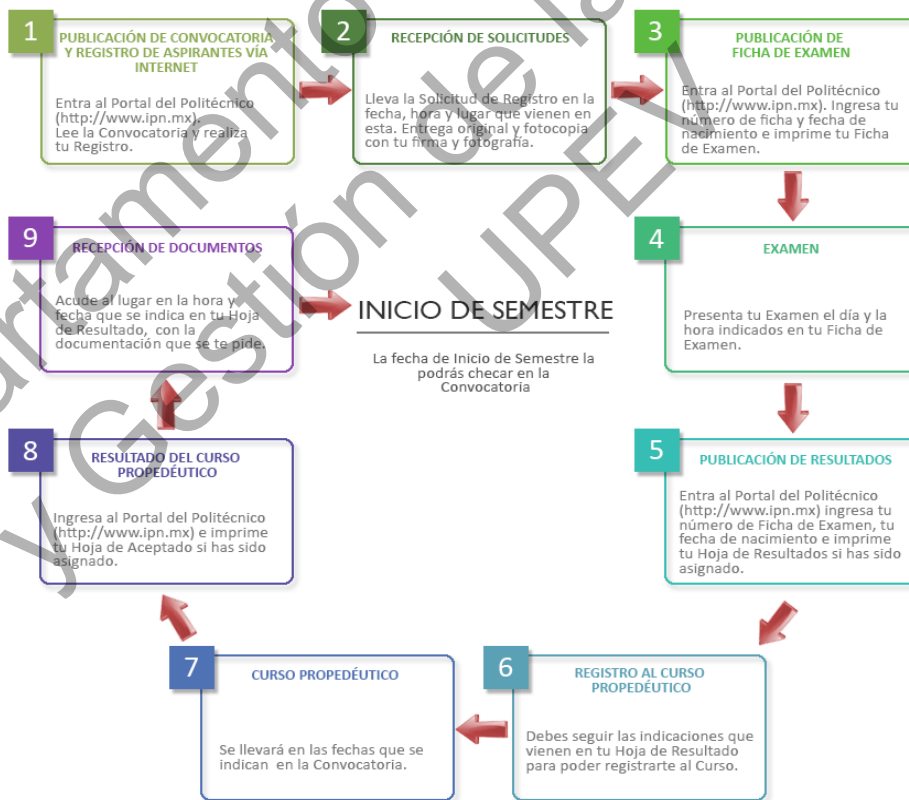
1
PUBLICACIÓN DE CONVOCATORIA Y REGISTRO DE ASPIRANTES VÍA INTERNET

Entra al Portal del Politécnico (http://www.ipn.mx). Lee la Convocatoria y realiza tu Registro.

2
RECEPCIÓN DE SOLICITUDES

Lleva la Solicitud de Registro en la fecha, hora y lugar que vienen en esta. Entrega original y fotocopia con tu firma y fotografía.

3
PUBLICACIÓN DE FICHA DE EXAMEN

Entra al Portal del Politécnico (http://www.ipn.mx). Ingresa tu número de ficha y fecha de nacimiento e imprime tu Ficha de Examen.

4
EXAMEN

Presenta tu Examen el día y la hora indicados en tu Ficha de Examen.

5
PUBLICACIÓN DE RESULTADOS

Entra al Portal del Politécnico (http://www.ipn.mx) ingresa tu número de Ficha de Examen, tu fecha de nacimiento e imprime tu Hoja de Resultados si has sido asignado.

6
REGISTRO AL CURSO PROPEDÉUTICO

Debes seguir las indicaciones que vienen en tu Hoja de Resultado para poder registrarte al Curso.

7
CURSO PROPEDÉUTICO

Se llevará en las fechas que se indican en la Convocatoria.

8
RESULTADO DEL CURSO PROPEDÉUTICO

Ingresa al Portal del Politécnico (http://www.ipn.mx) e imprime tu Hoja de Aceptado si has sido asignado.

9
RECEPCIÓN DE DOCUMENTOS

Acude al lugar en la hora y fecha que se indica en tu Hoja de Resultado, con la documentación que se te pide.

INICIO DE SEMESTRE

La fecha de Inicio de Semestre la podrás checar en la Convocatoria

Departamento de la Gestión UPEV